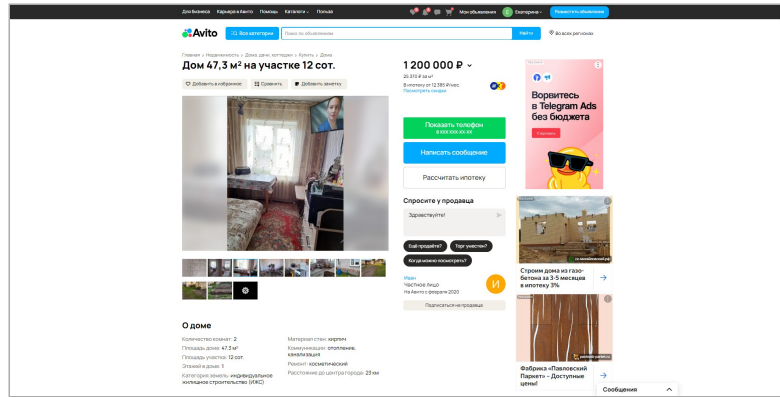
Для бизнеса Карьера в Авито Помощь Каталоги Полезное Мои объявления Екатерина Разместить объявление

Avito Все категории Поиск по объявлениям Найти Во всех регионах

Главная › Недвижимость › Дома, дачи, коттеджи › Купить › Дома

Дом 47,3 м² на участке 12 сот.

Добавить в избранное Сравнить Добавить заметку

1 200 000 ₽

25 370 ₽ за м²

В ипотеку от 12 385 ₽/мес.

Посмотреть скидки

Показать телефон
8 XXX XXX-XX-XX

Написать сообщение

Рассчитать ипотеку

Спросите у продавца

Здравствуйте!

Ещё продаёте? Торг уместен? Когда можно посмотреть?

Иван
Частное лицо
На Авито с февраля 2020

Подписаться на продавца

Воруйтесь в Telegram Ads без бюджета

Строим дома из газобетона за 3-5 месяцев в ипотеку 3%

Фабрика «Павловский Паркет» – Доступные цены!

Сообщения

О доме

Количество комнат: 2
Площадь дома: 47.3 м²
Площадь участка: 12 сот.
Этажей в доме: 1
Категория земель: индивидуальное жилищное строительство (ИЖС)

Материал стен: кирпич
Коммуникации: отопление, канализация
Ремонт: косметический
Расстояние до центра города: 23 км